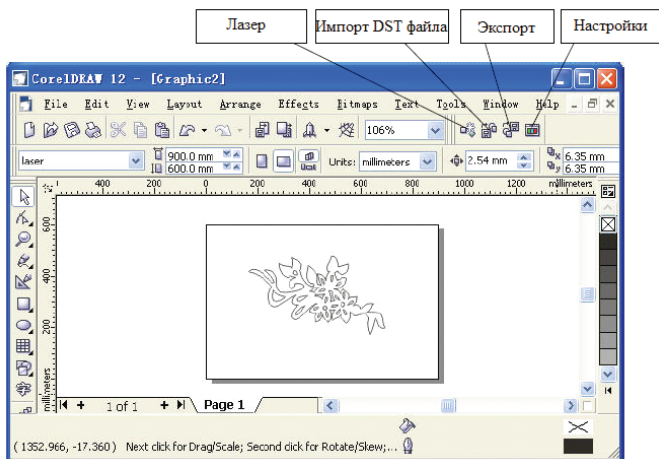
Лазер
Импорт DST файла
Экспорт
Настройки

CorelDRAW 12 - [Graphic2]

File Edit View Layout Arrange Effects Bitmaps Text Tools Window Help

106%

laser
900.0 mm
600.0 mm
Units: millimeters
2.54 mm
6.35 mm
6.35 mm

400 200 0 200 400 600 800 1000 1200 millimeters

600
400
200
millimeters

1 of 1
Page 1

( 1352.966, -17.360 ) Next click for Drag/Scale; Second click for Rotate/Skew;...